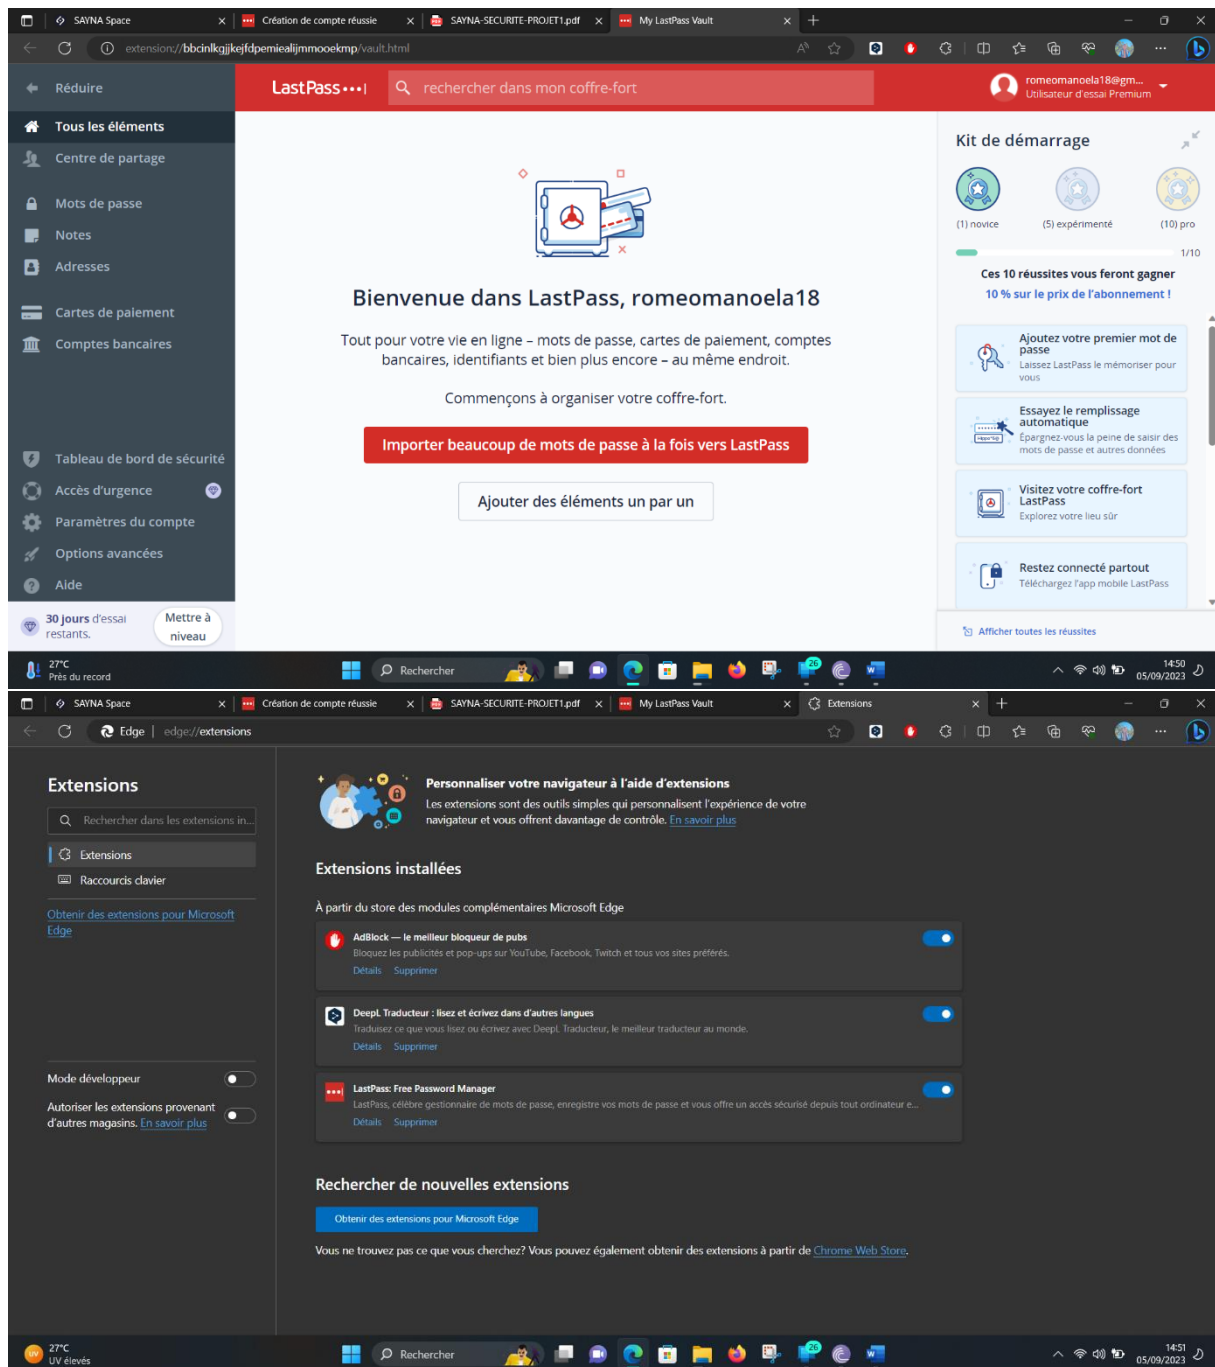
SAYNA Space
Création de compte réussie
SAYNA-SECURITE-PROJET1.pdf
My LastPass Vault
extension://bbcinlkgjjkejfdpemiealijmmooekmp/vault.html

Réduire
Tous les éléments
Centre de partage
Mots de passe
Notes
Adresses
Cartes de paiement
Comptes bancaires
Tableau de bord de sécurité
Accès d'urgence
Paramètres du compte
Options avancées
Aide
30 jours d'essai restants.
Mettre à niveau

LastPass•••|
rechercher dans mon coffre-fort
romeomanoela18@gm...
Utilisateur d'essai Premium

Bienvenue dans LastPass, romeomanoela18

Tout pour votre vie en ligne – mots de passe, cartes de paiement, comptes bancaires, identifiants et bien plus encore – au même endroit.

Commençons à organiser votre coffre-fort.

Importer beaucoup de mots de passe à la fois vers LastPass

Ajouter des éléments un par un

Kit de démarrage
(1) novice
(5) expérimenté
(10) pro
1/10
Ces 10 réussites vous feront gagner
10 % sur le prix de l'abonnement !

Ajoutez votre premier mot de passe
Laissez LastPass le mémoriser pour vous

Essayez le remplissage automatique
Épargnez-vous la peine de saisir des mots de passe et autres données

Visitez votre coffre-fort LastPass
Explorez votre lieu sûr

Restez connecté partout
Téléchargez l'app mobile LastPass

Afficher toutes les réussites

27°C
Près du record
Rechercher
14:50
05/09/2023

SAYNA Space
Création de compte réussie
SAYNA-SECURITE-PROJET1.pdf
My LastPass Vault
Extensions
Edge | edge://extensions

Extensions
Rechercher dans les extensions in...
Extensions
Raccourcis clavier
Obtenir des extensions pour Microsoft Edge

Mode développeur
Autoriser les extensions provenant d'autres magasins. En savoir plus

Personnaliser votre navigateur à l'aide d'extensions
Les extensions sont des outils simples qui personnalisent l'expérience de votre navigateur et vous offrent davantage de contrôle. En savoir plus

Extensions installées

À partir du store des modules complémentaires Microsoft Edge

AdBlock — le meilleur bloqueur de pubs
Bloquez les publicités et pop-ups sur YouTube, Facebook, Twitch et tous vos sites préférés.
Détails Supprimer

DeepL Traducteur : lisez et écrivez dans d'autres langues
Traduisez ce que vous lisez ou écrivez avec DeepL Traducteur, le meilleur traducteur au monde.
Détails Supprimer

LastPass: Free Password Manager
LastPass, célèbre gestionnaire de mots de passe, enregistre vos mots de passe et vous offre un accès sécurisé depuis tout ordinateur e...
Détails Supprimer

Rechercher de nouvelles extensions

Obtenir des extensions pour Microsoft Edge

Vous ne trouvez pas ce que vous cherchez? Vous pouvez également obtenir des extensions à partir de Chrome Web Store.

27°C
UV élevés
Rechercher
14:51
05/09/2023